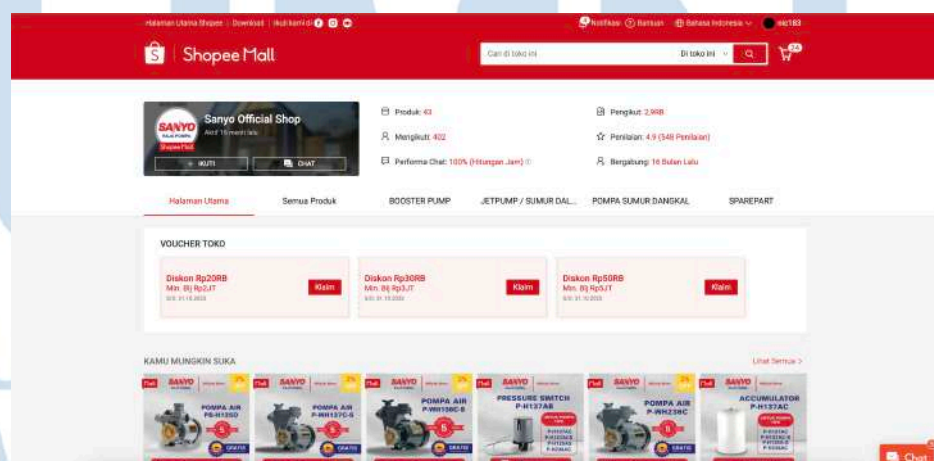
Halaman Utama Shopee | Download | Ikuti kami di

Notifikasi Bantuan Bahasa Indonesia ekt183

Shopee Mall

Cari di toko ini Di toko ini

24

Sanyo Official Shop

Aktif 16 menit lalu

Shopee Mall

+ IKUTI

CHAT

Produk: 43

Mengikuti: 402

Performa Chat: 100% (Hitungan Jam)

Pengikut: 2,9RB

Penilaian: 4.9 (548 Penilaian)

Bergabung: 16 Bulan Lalu

Halaman Utama | Semua Produk | BOOSTER PUMP | JETPUMP / SUMUR DAL... | POMPA SUMUR DANGKAL | SPAREPART

VOUCHER TOKO

Diskon Rp20RB
Min. Blj Rp2JT
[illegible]
Klaim

Diskon Rp30RB
Min. Blj Rp3JT
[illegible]
Klaim

Diskon Rp50RB
Min. Blj Rp5JT
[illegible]
Klaim

KAMU MUNGKIN SUKA

Lihat Semua >

SANYO POMPA AIR PB-H126D

SANYO POMPA AIR P-WH137C-S

SANYO POMPA AIR P-WH108C-S

SANYO PRESSURE SWITCH P-H137AB

SANYO POMPA AIR P-WH236C

SANYO ACCUMULATOR P-H137AC

Chat